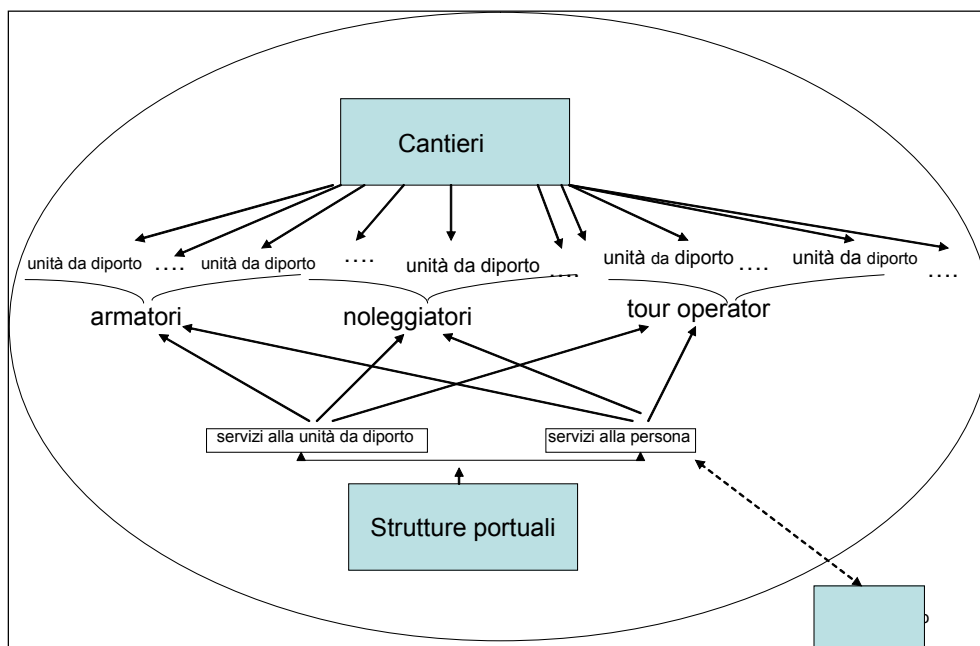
Cantieri

unità da diporto ….
unità da diporto ….
unità da diporto ….
unità da diporto ….
unità da diporto ….

armatori
noleggiatori
tour operator

servizi alla unità da diporto
servizi alla persona

Strutture portuali

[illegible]